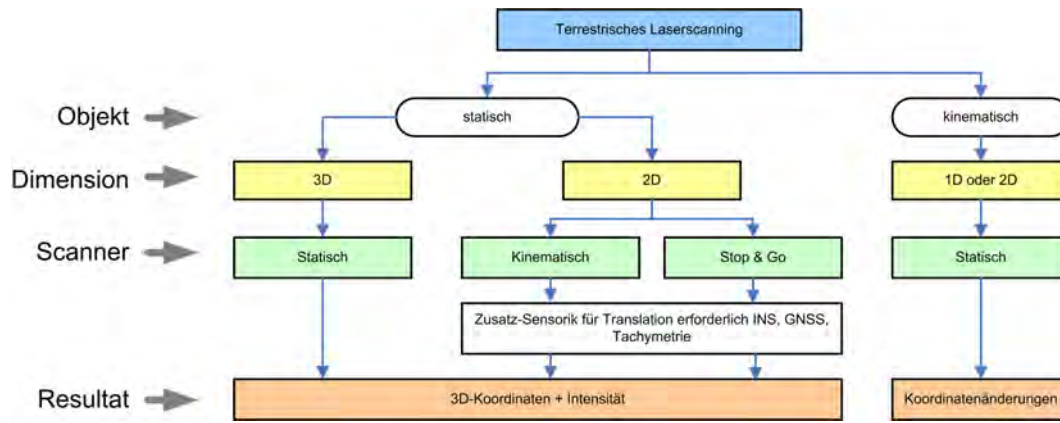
Terrestrisches Laserscanning

Objekt

statisch

kinematisch

Dimension

3D

2D

1D oder 2D

Scanner

Statisch

Kinematisch

Stop & Go

Statisch

Zusatz-Sensorik für Translation erforderlich INS, GNSS, Tachymetrie

Resultat

3D-Koordinaten + Intensität

Koordinatenänderungen